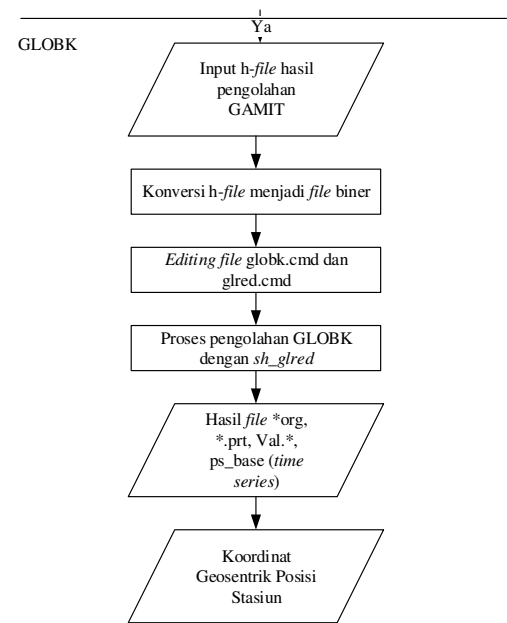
Ya

GLOBK

Input h-file hasil pengolahan GAMIT

Konversi h-file menjadi file biner

Editing file globk.cmd dan glred.cmd

Proses pengolahan GLOBK dengan sh_glred

Hasil file *org, *.prt, Val.*, ps_base (time series)

Koordinat Geosentrik Posisi Stasiun